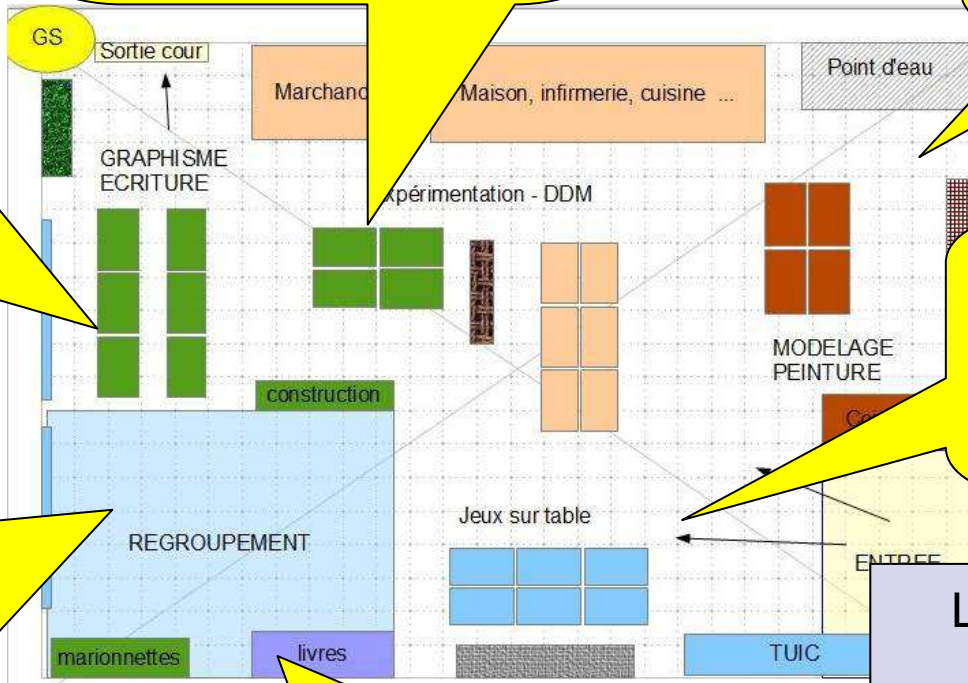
GS

Sortie cour

Marchand

Maison, infirmerie, cuisine ...

Point d'eau

GRAPHISME ECRITURE

xpérimentation - DDM

MODELAGE PEINTURE

construction

Co

REGROUPEMENT

Jeux sur table

ENTREE

L

marionnettes

livres

TUIC